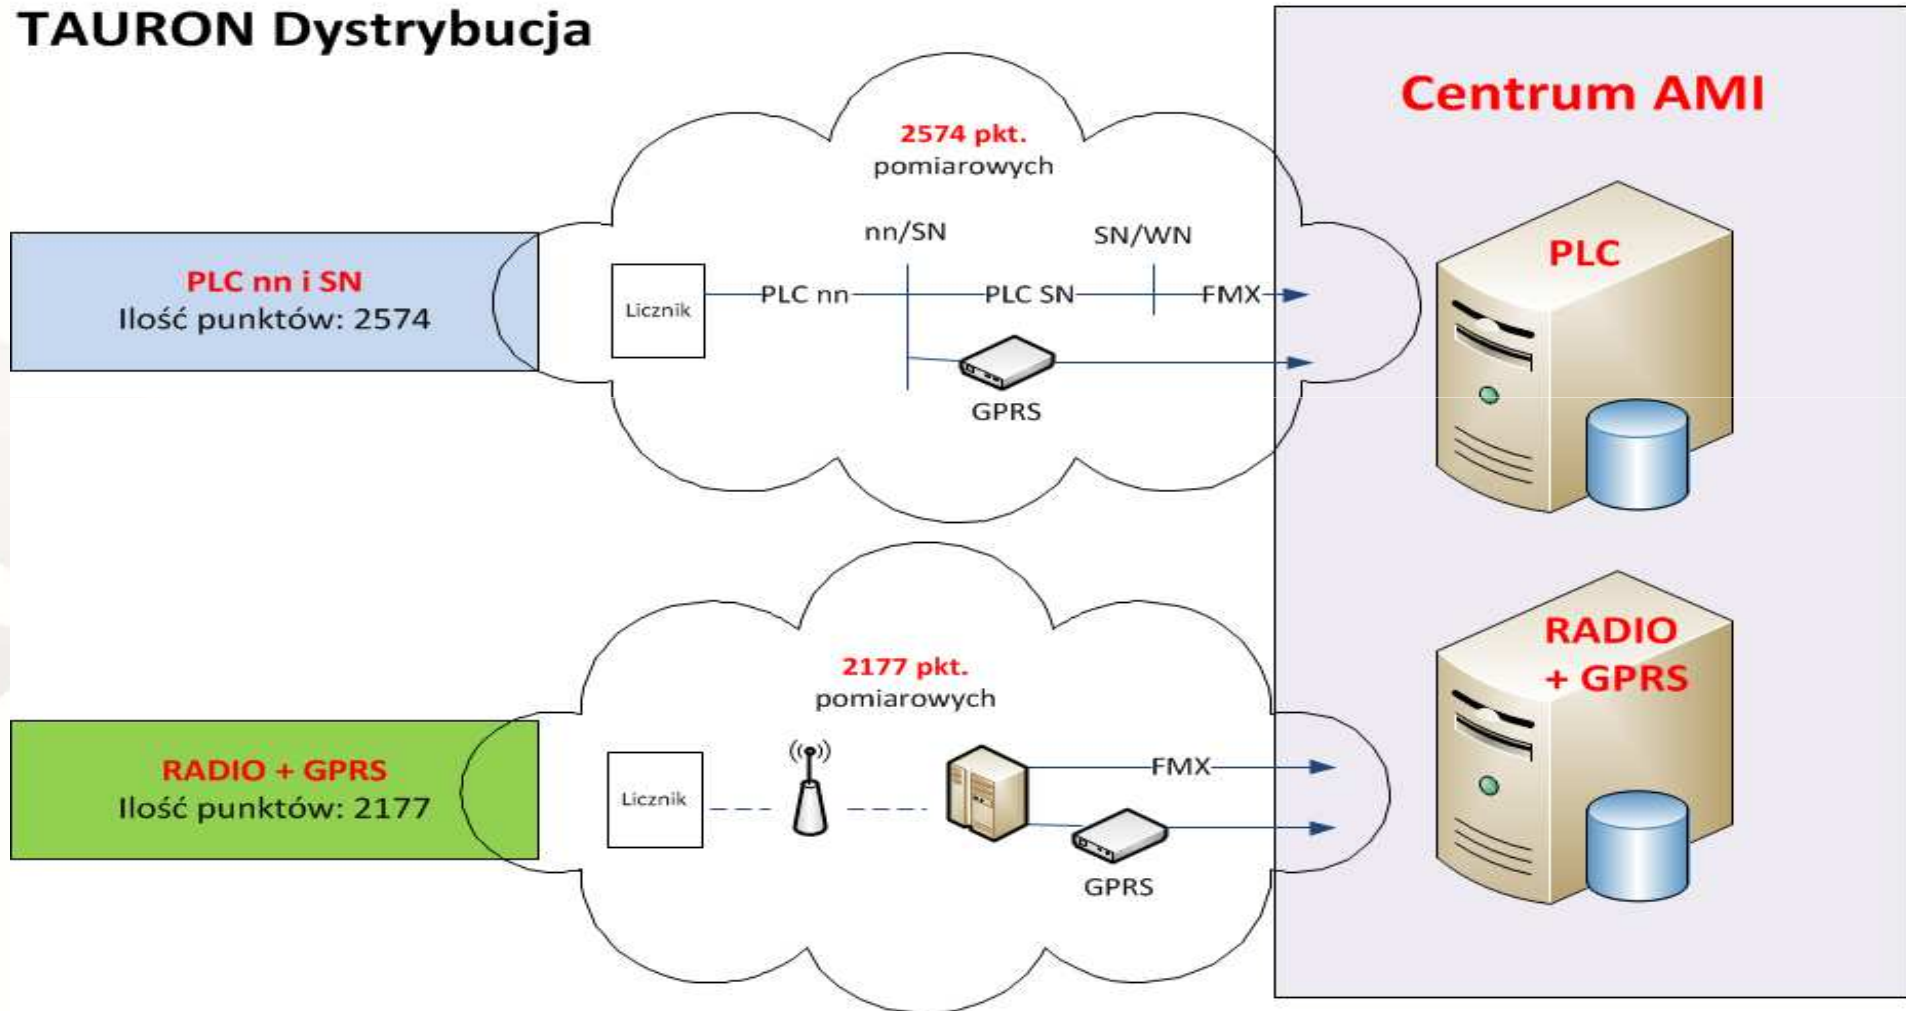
TAURON Dystrybucja

Centrum AMI

PLC nn i SN
Ilość punktów: 2574

2574 pkt.
pomiarowych

nn/SN

SN/WN

Licznik

PLC nn

PLC SN

FMX

GPRS

PLC

RADIO + GPRS
Ilość punktów: 2177

2177 pkt.
pomiarowych

Licznik

FMX

GPRS

RADIO
+ GPRS